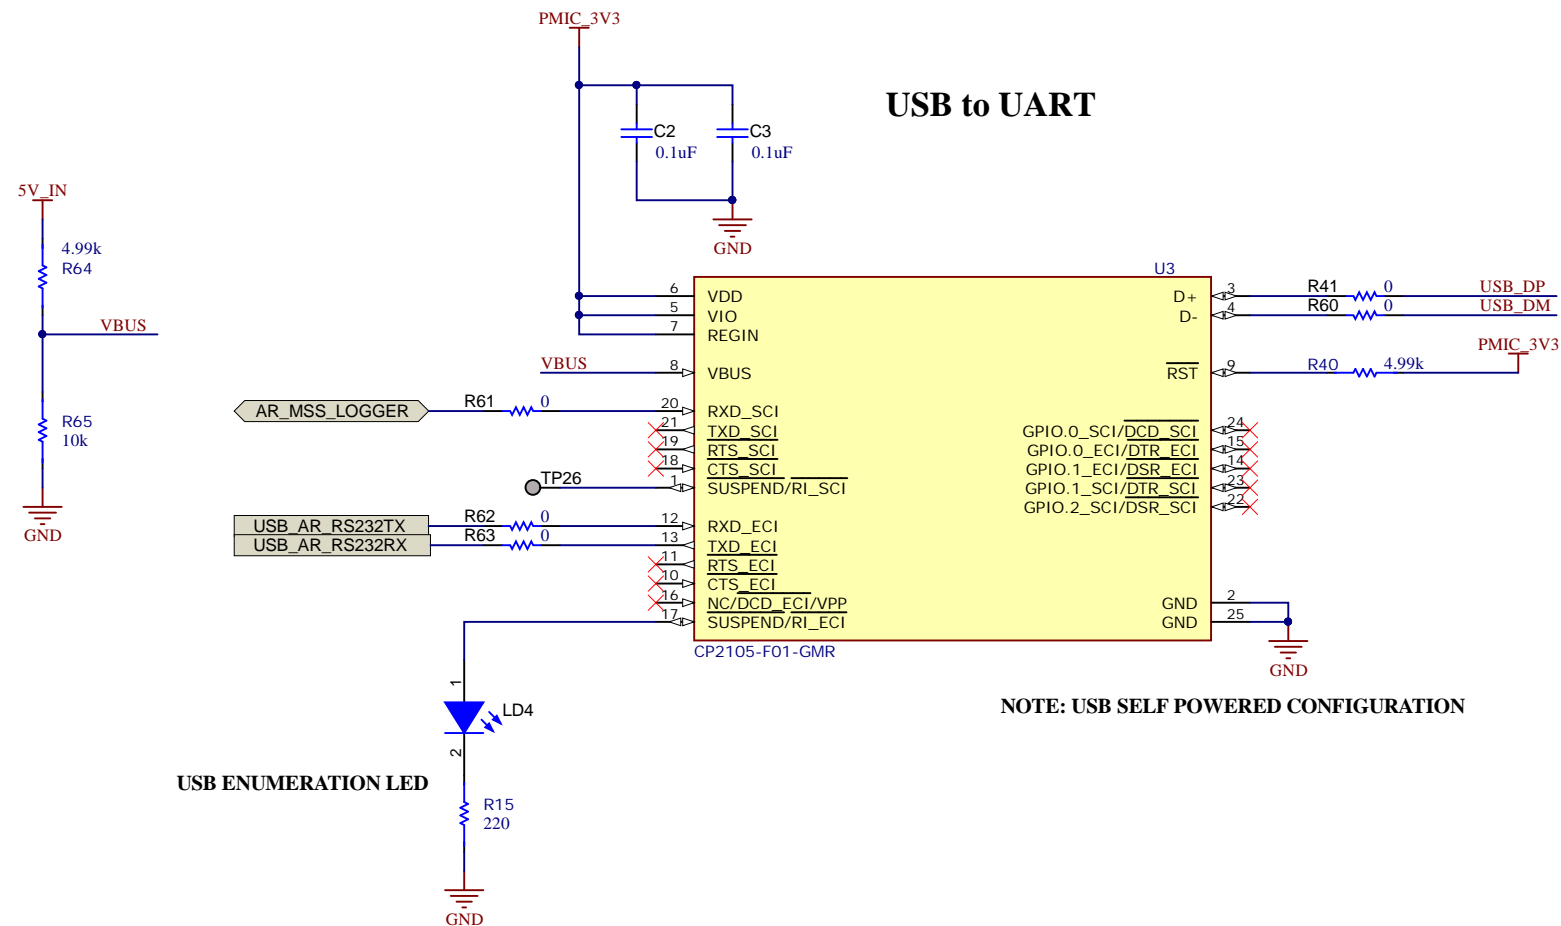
PMIC_3V3

USB to UART

C2
0.1uF

C3
0.1uF

GND

5V_IN

4.99k
R64

VBUS

R65
10k

GND

U3

6 VDD
5 VIO
7 REGIN
8 VBUS
20 RXD_SCI
21 TXD_SCI
19 RTS_SCI
18 CTS_SCI
1 SUSPEND/RI_SCI
12 RXD_ECI
13 TXD_ECI
11 RTS_ECI
10 CTS_ECI
16 NC/DCD_ECI/VPP
17 SUSPEND/RI_ECI

D+ 3
D- 4
RST 9
GPIO.0_SCI/DCD_SCI 24
GPIO.0_ECI/DTR_ECI 15
GPIO.1_ECI/DSR_ECI 14
GPIO.1_SCI/DTR_SCI 23
GPIO.2_SCI/DSR_SCI 22
GND 2
GND 25

CP2105-F01-GMR

R41 0 USB_DP
R60 0 USB_DM
PMIC_3V3
R40 4.99k

VBUS

AR_MSS_LOGGER
R61 0

TP26

USB_AR_RS232TX
USB_AR_RS232RX
R62 0
R63 0

GND

NOTE: USB SELF POWERED CONFIGURATION

1
LD4
2

USB ENUMERATION LED

R15
220

GND